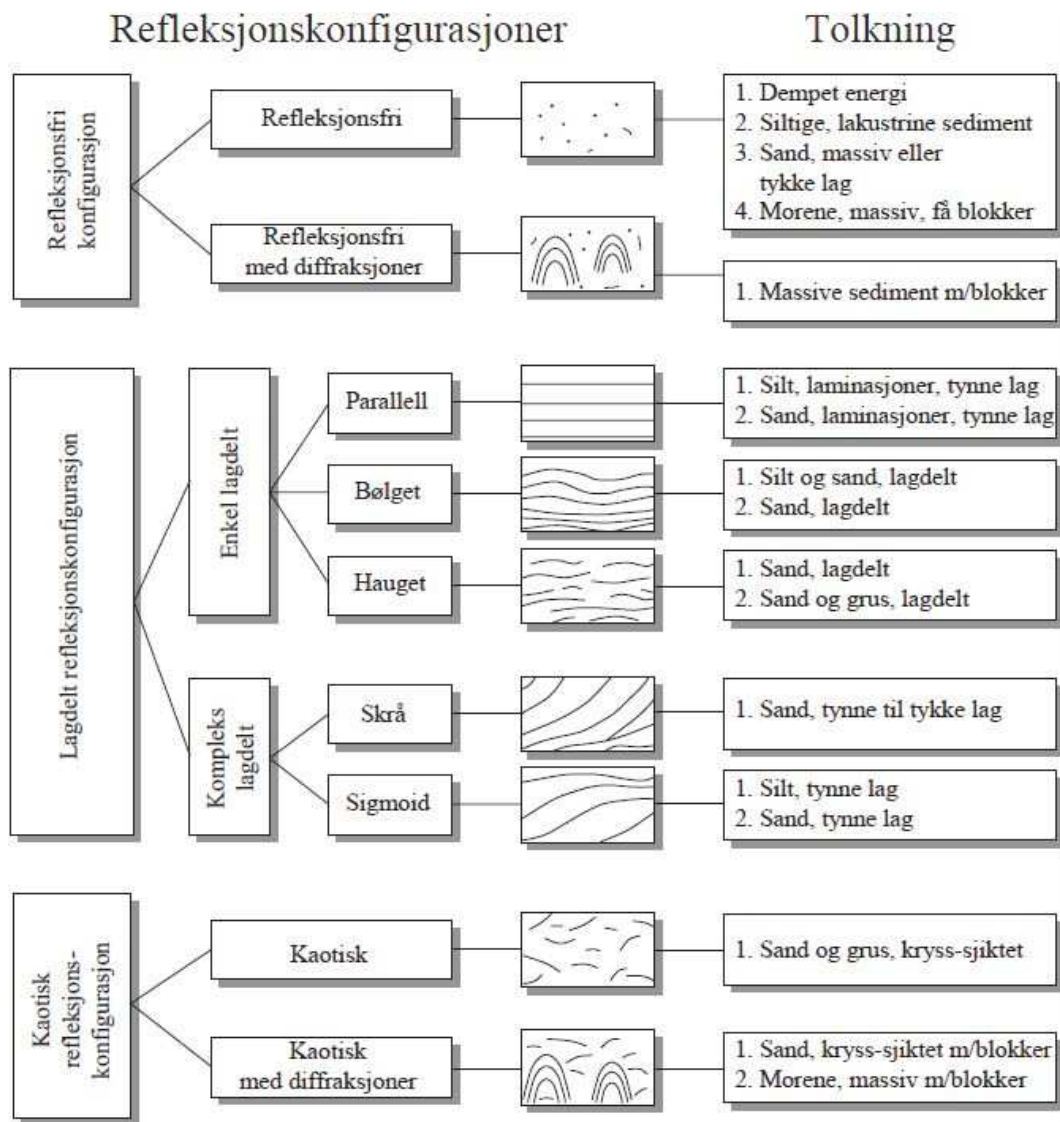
Refleksjonskonfigurasjoner

Tolkning

Refleksjonsfri konfigurasjon

Refleksjonsfri

1. Dempet energi
2. Siltige, lakustrine sediment
3. Sand, massiv eller tykke lag
4. Morene, massiv, få blokker

Refleksjonsfri med diffraksjoner

1. Massive sediment m/blokker

Lagdelt refleksjonskonfigurasjon

Enkel lagdelt

Parallell

1. Silt, laminasjoner, tynne lag
2. Sand, laminasjoner, tynne lag

Bølget

1. Silt og sand, lagdelt
2. Sand, lagdelt

Hauget

1. Sand, lagdelt
2. Sand og grus, lagdelt

Kompleks lagdelt

Skrå

1. Sand, tynne til tykke lag

Sigmoid

1. Silt, tynne lag
2. Sand, tynne lag

Kaotisk refleksjonskonfigurasjon

Kaotisk

1. Sand og grus, kryss-sjiktet

Kaotisk med diffraksjoner

1. Sand, kryss-sjiktet m/blokker
2. Morene, massiv m/blokker